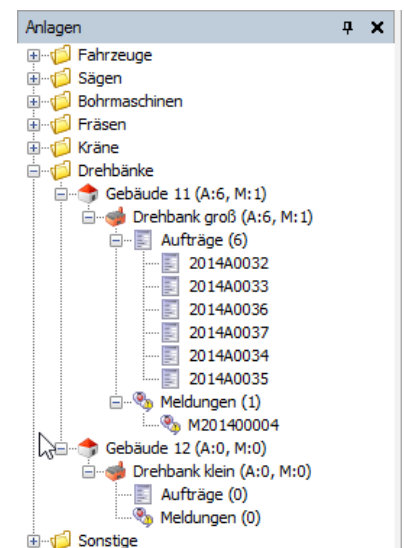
Anlagen
Fahrzeuge
Sägen
Bohrmaschinen
Fräsen
Kräne
Drehbänke
Gebäude 11 (A:6, M:1)
Drehbank groß (A:6, M:1)
Aufträge (6)
2014A0032
2014A0033
2014A0036
2014A0037
2014A0034
2014A0035
Meldungen (1)
M201400004
Gebäude 12 (A:0, M:0)
Drehbank klein (A:0, M:0)
Aufträge (0)
Meldungen (0)
Sonstige